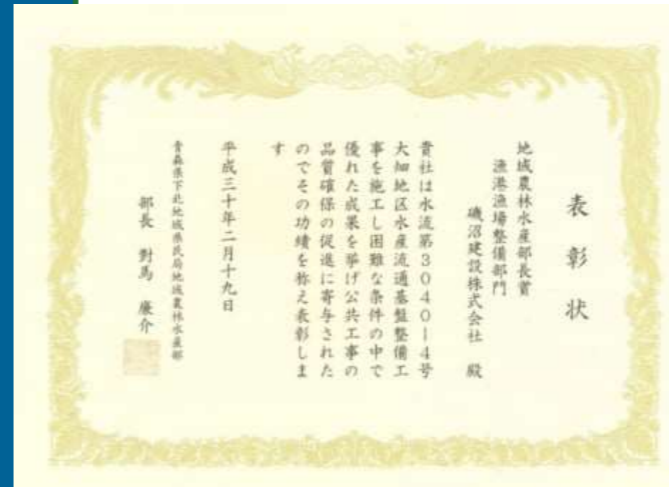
表彰状

地域農林水産部長賞
漁港漁場整備部門
磯沼建設株式会社　殿

貴社は水流第３０４０１４号大畑地区水産流通基盤整備工事を施工し困難な条件の中で優れた成果を挙げ公共工事の品質確保の促進に寄与されたのでその功績を称え表彰します

平成三十年二月十九日

青森県下北地域県民局地域農林水産部
部長　對馬　康介